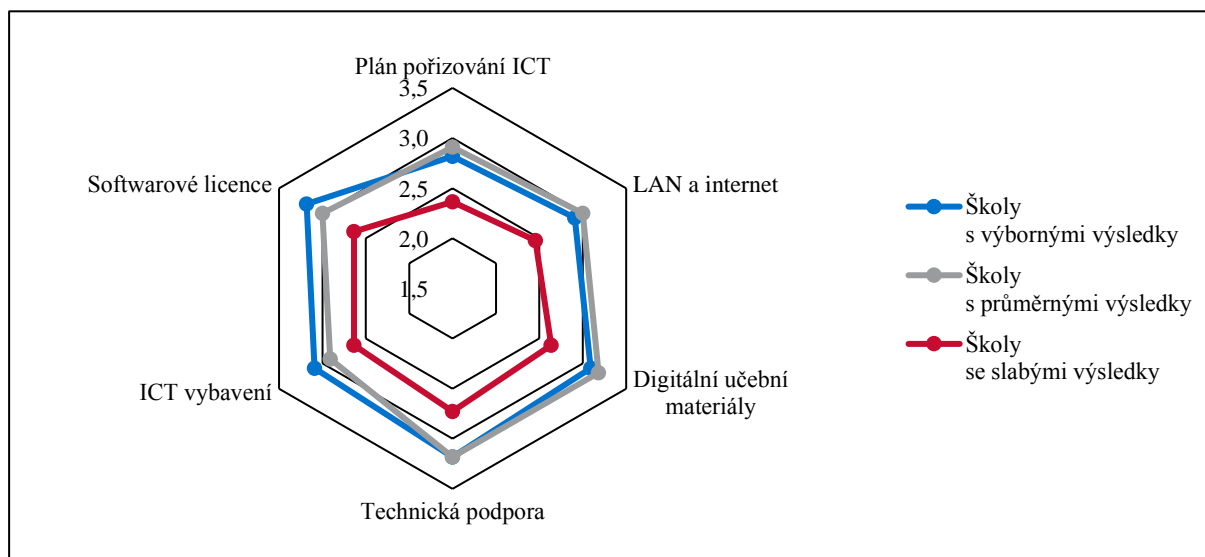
Plán pořizování ICT
3,5
3,0
2,5
2,0
1,5
LAN a internet
Digitální učební materiály
Technická podpora
ICT vybavení
Softwarové licence

Školy s výbornými výsledky
Školy s průměrnými výsledky
Školy se slabými výsledky